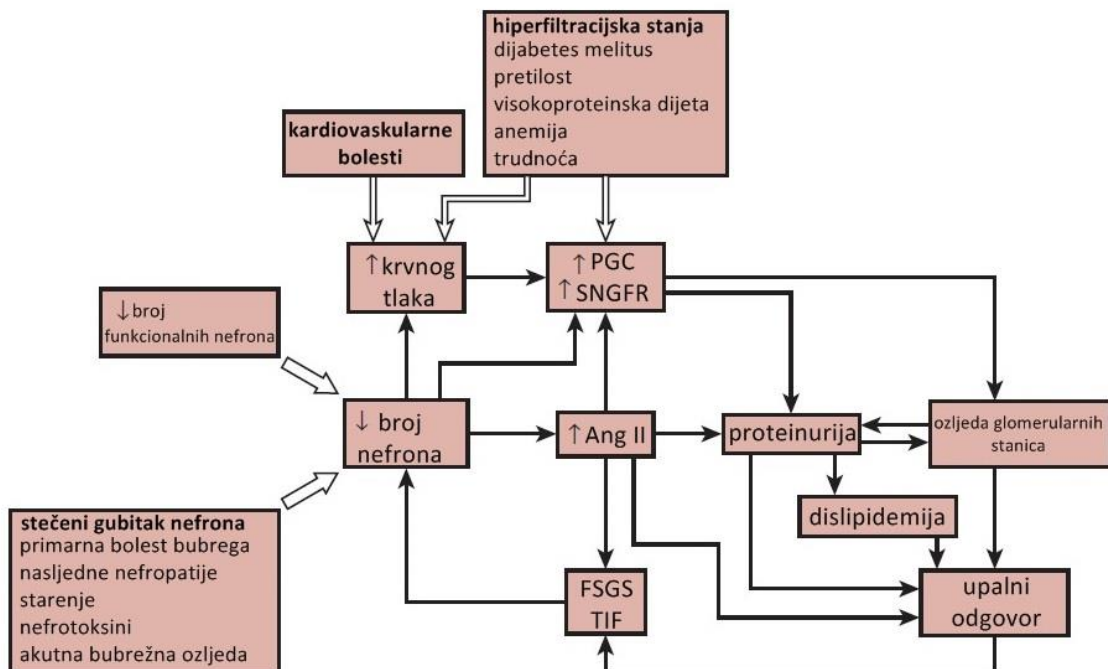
hiperfiltracijska stanja
dijabetes melitus
pretilost
visokoproteinska dijeta
anemija
trudnoća

kardiovaskularne bolesti

↑krvnog tlaka

↑PGC
↑SNGFR

↓broj funkcionalnih nefrona

↓ broj nefrona

↑Ang II

proteinurija

ozljeda glomerularnih stanica

dislipidemija

stečeni gubitak nefrona
primarna bolest bubrega
nasljedne nefropatije
starenje
nefrotoksini
akutna bubrežna ozljeda

FSGS
TIF

upalni odgovor